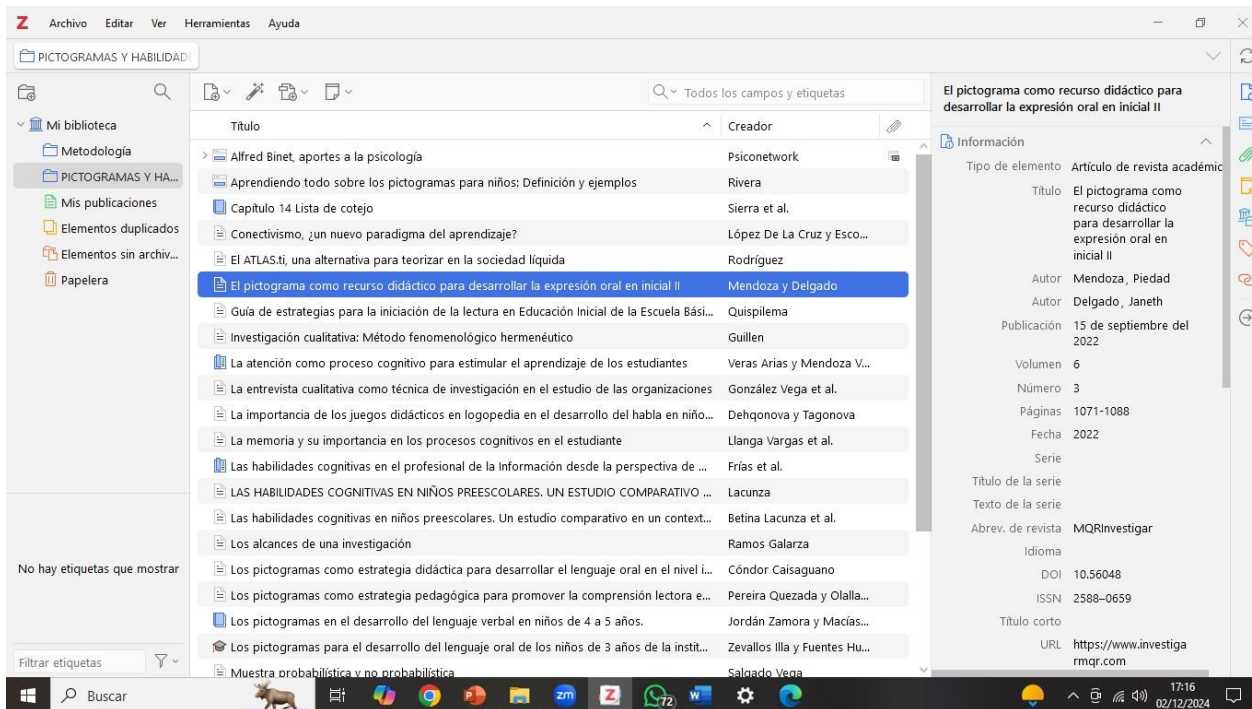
Z Archivo Editar Ver Herramientas Ayuda

PICTOGRAMAS Y HABILIDAD

Mi biblioteca
Metodología
PICTOGRAMAS Y HA...
Mis publicaciones
Elementos duplicados
Elementos sin archiv...
Papelera

No hay etiquetas que mostrar

Filtrar etiquetas

Todos los campos y etiquetas

| Título | Creador |
|---|---|
| Alfred Binet, aportes a la psicología | Psiconetwork |
| Aprendiendo todo sobre los pictogramas para niños: Definición y ejemplos | Rivera |
| Capítulo 14 Lista de cotejo | Sierra et al. |
| Conectivismo, ¿un nuevo paradigma del aprendizaje? | López De La Cruz y Esco... |
| El ATLAS.ti, una alternativa para teorizar en la sociedad líquida | Rodríguez |
| El pictograma como recurso didáctico para desarrollar la expresión oral en inicial II | Mendoza y Delgado |
| Guía de estrategias para la iniciación de la lectura en Educación Inicial de la Escuela Bási... | Quispilema |
| Investigación cualitativa: Método fenomenológico hermenéutico | Guillen |
| La atención como proceso cognitivo para estimular el aprendizaje de los estudiantes | Veras Arias y Mendoza V... |
| La entrevista cualitativa como técnica de investigación en el estudio de las organizaciones | González Vega et al. |
| La importancia de los juegos didácticos en logopedia en el desarrollo del habla en niño... | Dehqonova y Tagonova |
| La memoria y su importancia en los procesos cognitivos en el estudiante | Llanga Vargas et al. |
| Las habilidades cognitivas en el profesional de la Información desde la perspectiva de ... | Frías et al. |
| LAS HABILIDADES COGNITIVAS EN NIÑOS PREESCOLARES. UN ESTUDIO COMPARATIVO ... | Lacunza |
| Las habilidades cognitivas en niños preescolares. Un estudio comparativo en un context... | Betina Lacunza et al. |
| Los alcances de una investigación | Ramos Galarza |
| Los pictogramas como estrategia didáctica para desarrollar el lenguaje oral en el nivel i... | Cóndor Caisaguano |
| Los pictogramas como estrategia pedagógica para promover la comprensión lectora e... | Pereira Quezada y Olalla... |
| Los pictogramas en el desarrollo del lenguaje verbal en niños de 4 a 5 años. | Jordán Zamora y Macías... |
| Los pictogramas para el desarrollo del lenguaje oral de los niños de 3 años de la instit... | Zevallos Illa y Fuentes Hu... |
| Muestra probabilística y no probabilística | Salgado Vega |

El pictograma como recurso didáctico para desarrollar la expresión oral en inicial II

Información
Tipo de elemento Artículo de revista académic
Título El pictograma como recurso didáctico para desarrollar la expresión oral en inicial II
Autor Mendoza, Piedad
Autor Delgado, Janeth
Publicación 15 de septiembre del 2022
Volumen 6
Número 3
Páginas 1071-1088
Fecha 2022
Serie
Título de la serie
Texto de la serie
Abrev. de revista MQRInvestigar
Idioma
DOI 10.56048
ISSN 2588–0659
Título corto
URL https://www.investigarmqr.com

Buscar
72
17:16
02/12/2024